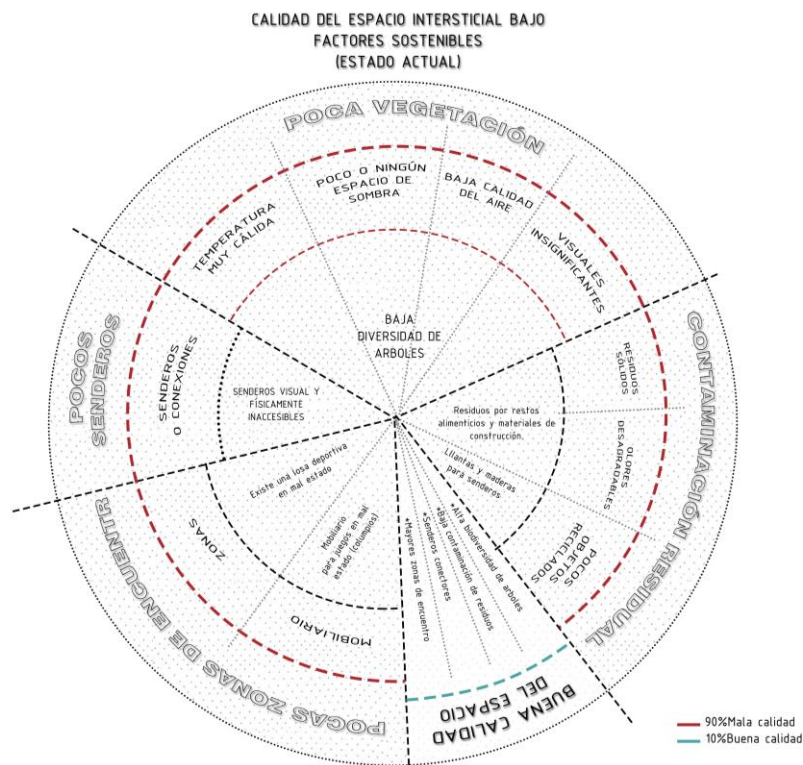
CALIDAD DEL ESPACIO INTERSTICIAL BAJO FACTORES SOSTENIBLES (ESTADO ACTUAL)

POCA VEGETACIÓN

TEMPERATURA MUY CÁLIDA

POCO O NINGÚN ESPACIO DE SOMBRA

BAJA CALIDAD DEL AIRE

VISUALES INSIGNIFICANTES

BAJA DIVERSIDAD DE ARBOLES

CONTAMINACIÓN RESIDUAL

RESIDUOS SÓLIDOS

OLORES DESAGRADABLES

POCOS OBJETOS RECICLADOS

Residuos por restos alimenticios y materiales de construcción.

Llantas y maderas para senderos

POCOS SENDEROS

SENDEROS O CONEXIONES

SENDEROS VISUAL Y FÍSICAMENTE INACCESIBLES

POCAS ZONAS DE ENCUENTRO

ZONAS

Existe una losa deportiva en mal estado

Mobiliario para juegos en mal estado (columpios)

MOBILIARIO

*Alta biodiversidad de arboles

*Baja contaminación de residuos

*Senderos conectores

*Mayores zonas de encuentro

BUENA CALIDAD DEL ESPACIO

90%Mala calidad
10%Buena calidad